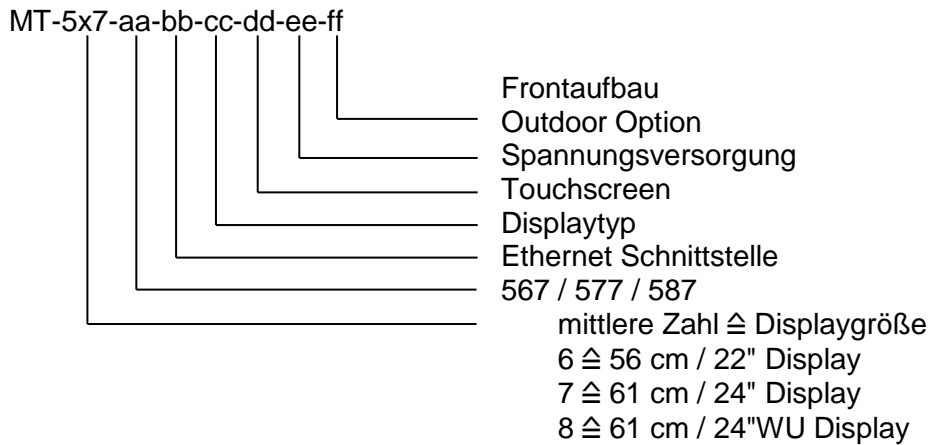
MT-5x7-aa-bb-cc-dd-ee-ff

Frontaufbau
Outdoor Option
Spannungsversorgung
Touchscreen
Displaytyp
Ethernet Schnittstelle
567 / 577 / 587
mittlere Zahl ≙ Displaygröße
6 ≙ 56 cm / 22" Display
7 ≙ 61 cm / 24" Display
8 ≙ 61 cm / 24"WU Display